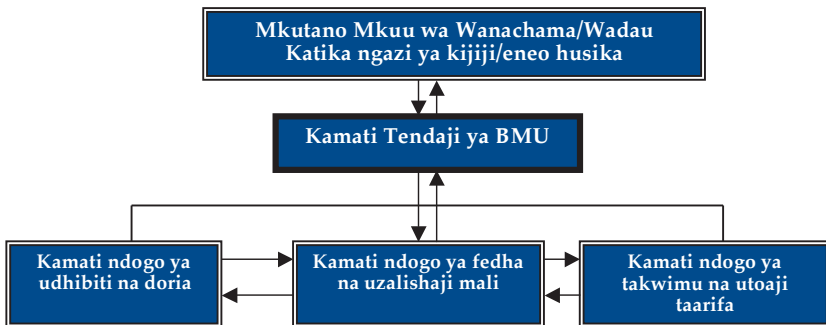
Mkutano Mkuu wa Wanachama/Wadau
Katika ngazi ya kijiji/eneo husika

Kamati Tendaji ya BMU

Kamati ndogo ya udhibiti na doria

Kamati ndogo ya fedha na uzalishaji mali

Kamati ndogo ya takwimu na utoaji taarifa